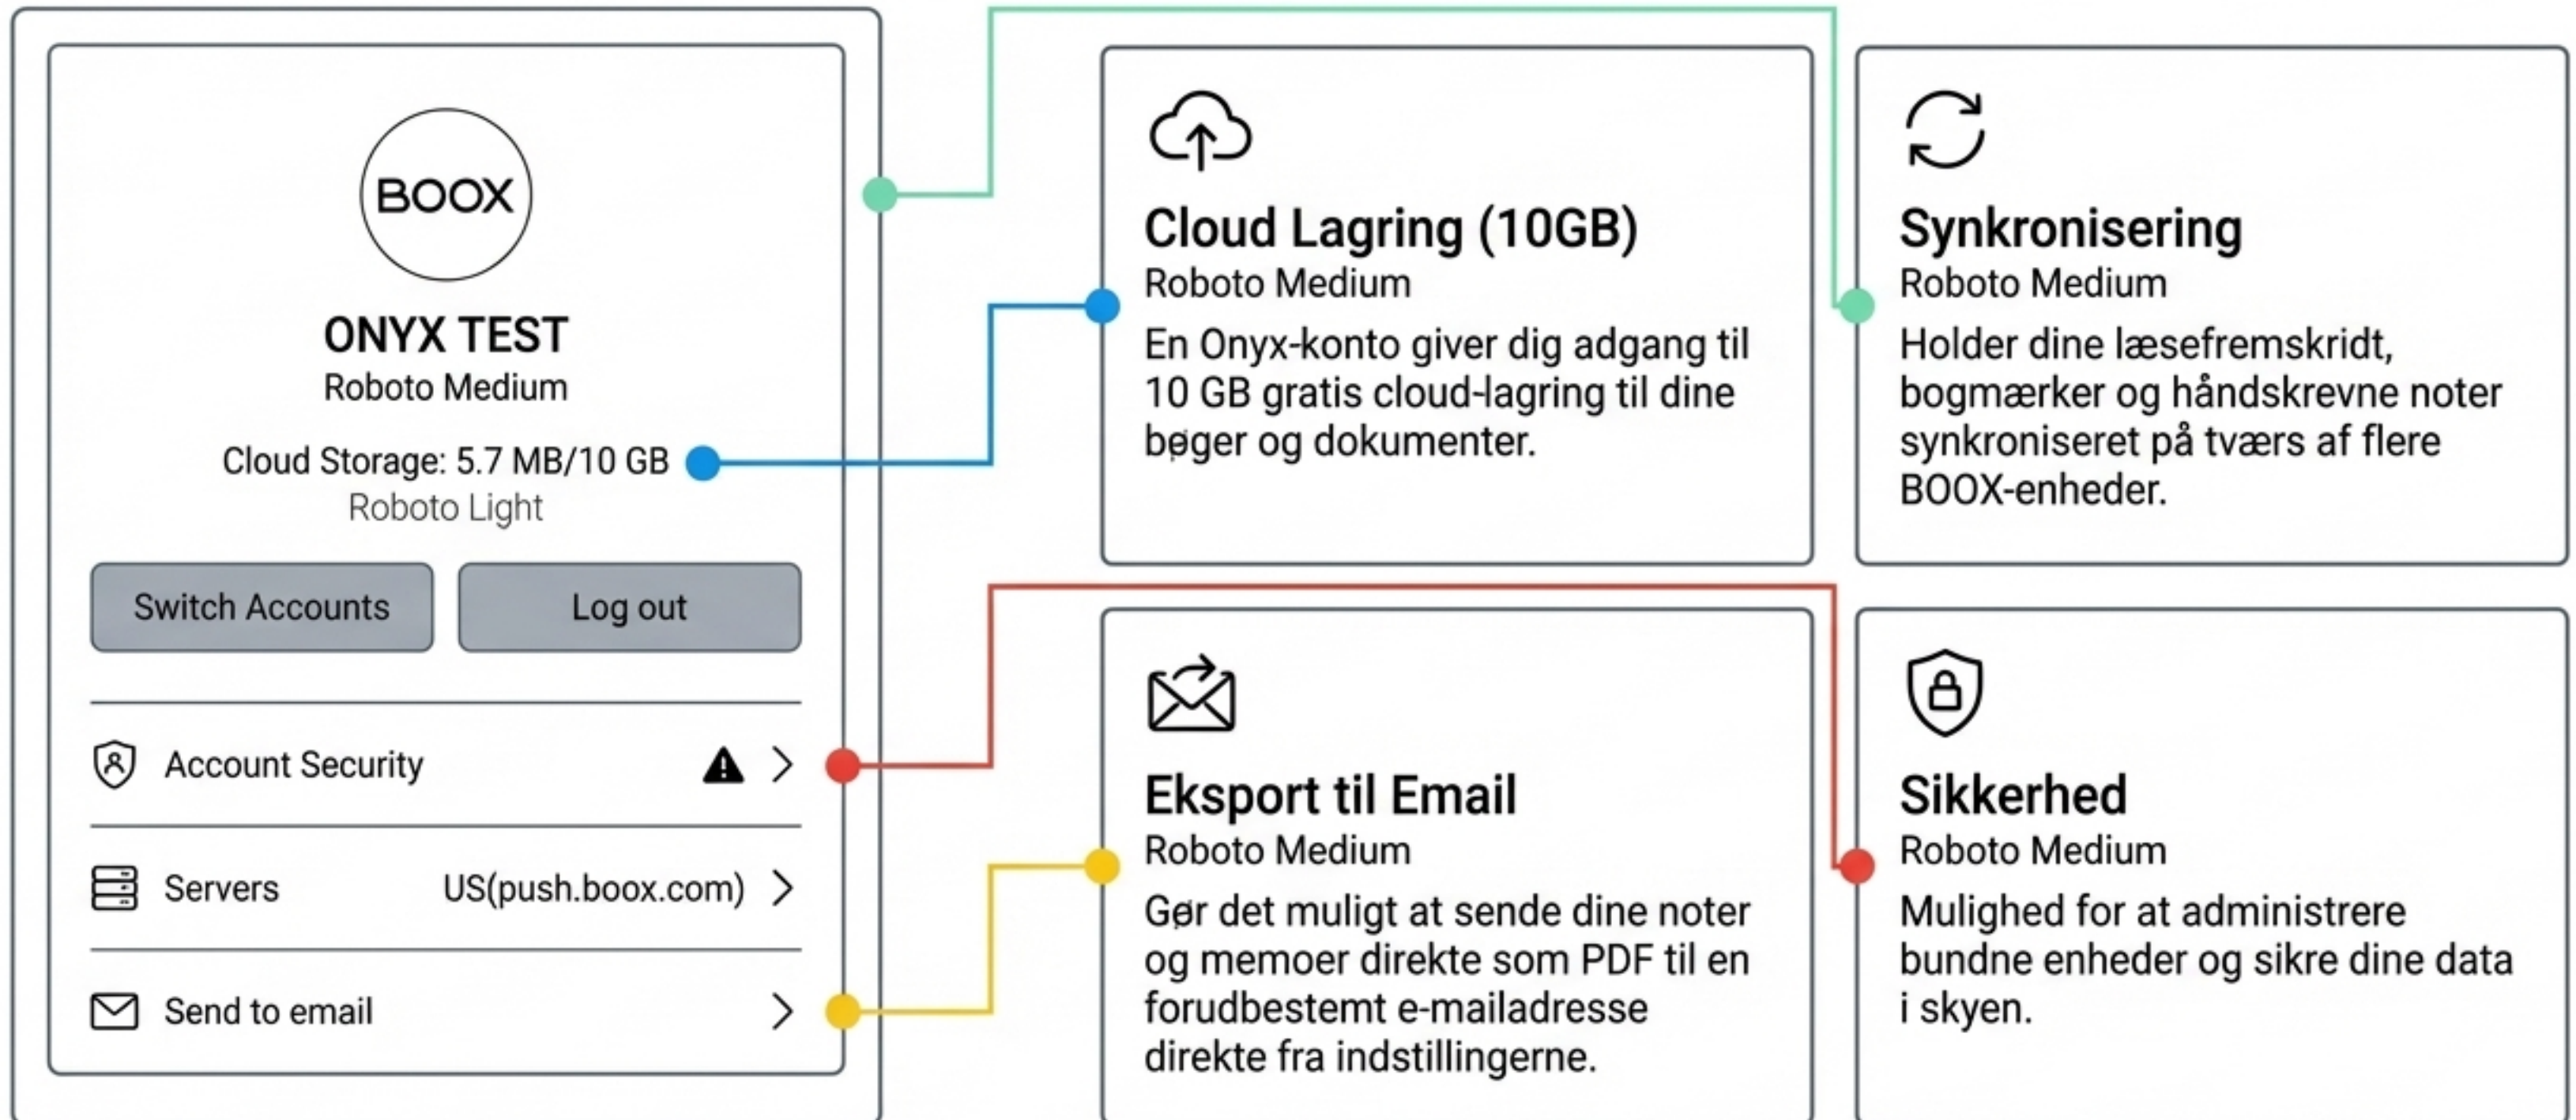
BOOX

ONYX TEST
Roboto Medium

Cloud Storage: 5.7 MB/10 GB
Roboto Light

Switch Accounts

Log out

Account Security

Servers US(push.boox.com)

Send to email

Cloud Lagring (10GB)
Roboto Medium
En Onyx-konto giver dig adgang til 10 GB gratis cloud-lagring til dine bøger og dokumenter.

Synkronisering
Roboto Medium
Holder dine læsefremskridt, bogmærker og håndskrevne noter synkroniseret på tværs af flere BOOX-enheder.

Eksport til Email
Roboto Medium
Gør det muligt at sende dine noter og memoer direkte som PDF til en forudbestemt e-mailadresse direkte fra indstillingerne.

Sikkerhed
Roboto Medium
Mulighed for at administrere bundne enheder og sikre dine data i skyen.